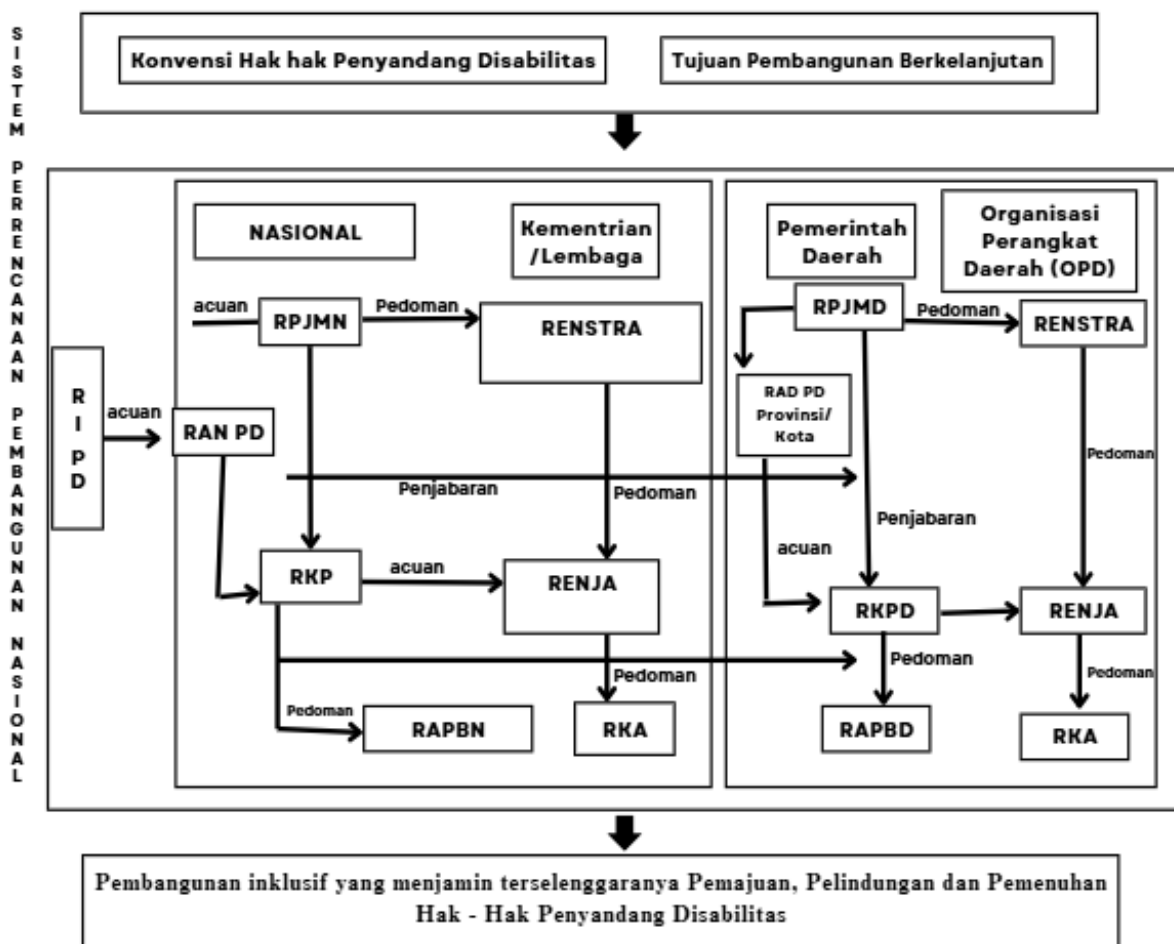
SISTEM PERRENCANAAN PEMBANGUNAN NASIONAL

Konvensi Hak hak Penyandang Disabilitas

Tujuan Pembangunan Berkelanjutan

RIPD

acuan

RAN PD

NASIONAL

Kementrian /Lembaga

acuan

RPJMN

Pedoman

RENSTRA

Penjabaran

Pedoman

RKP

acuan

RENJA

Pedoman

Pedoman

RAPBN

RKA

Pemerintah Daerah

Organisasi Perangkat Daerah (OPD)

RPJMD

Pedoman

RENSTRA

RAD PD Provinsi/ Kota

Pedoman

Penjabaran

acuan

RKPD

RENJA

Pedoman

Pedoman

RAPBD

RKA

Pembangunan inklusif yang menjamin terselenggaranya Pemajuan, Pelindungan dan Pemenuhan Hak - Hak Penyandang Disabilitas